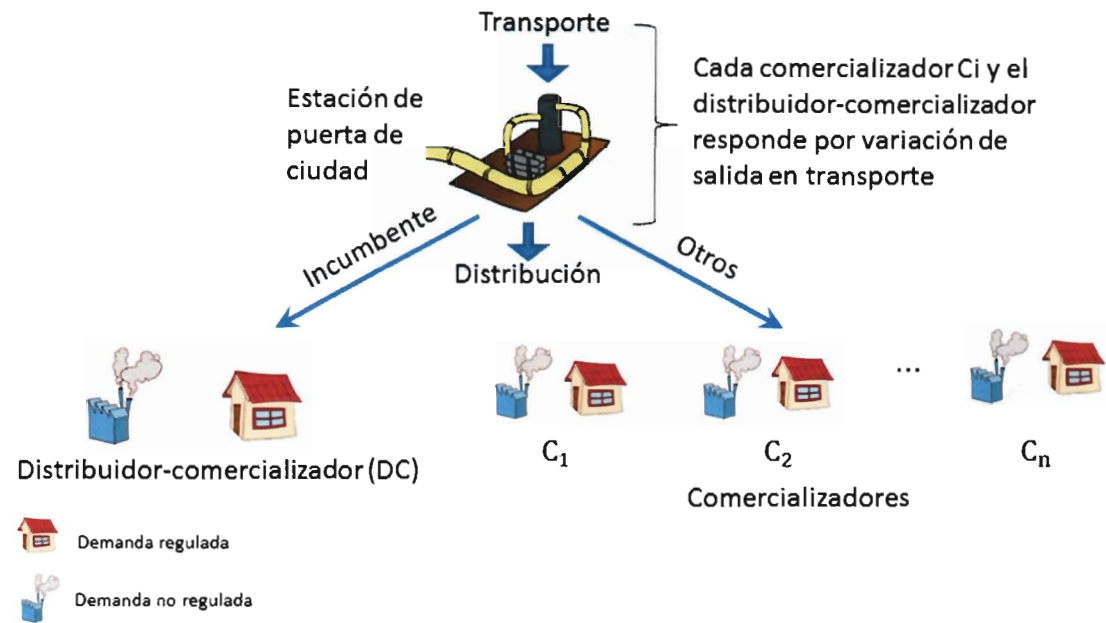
Transporte

Cada comercializador Ci y el distribuidor-comercializador responde por variación de salida en transporte

Estación de puerta de ciudad

Incumbente

Distribución

Otros

...

Distribuidor-comercializador (DC)

$C_1$

$C_2$

$C_n$

Comercializadores

Demanda regulada

Demanda no regulada